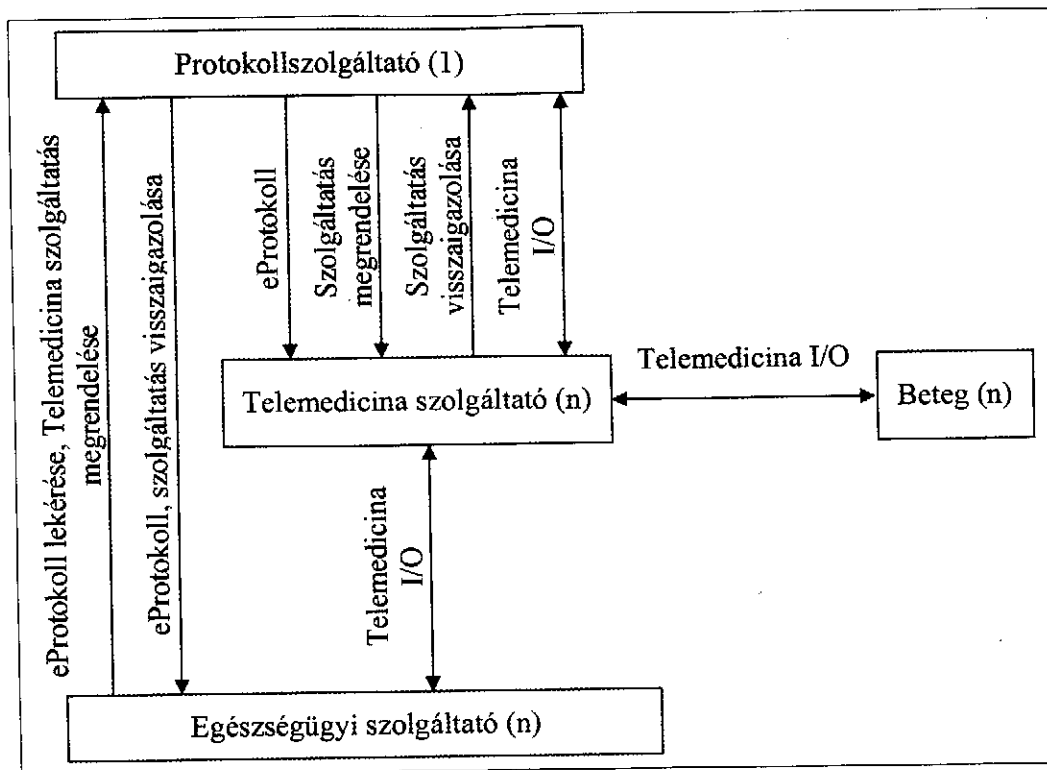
Protokollszolgáltató (1)

eProtokoll lekérése, Telemedicina szolgáltatás megrendelése

eProtokoll, szolgáltatás visszaigazolása

eProtokoll

Szolgáltatás megrendelése

Szolgáltatás visszaigazolása

Telemedicina I/O

Telemedicina szolgáltató (n)

Telemedicina I/O

Beteg (n)

Telemedicina I/O

Egészségügyi szolgáltató (n)